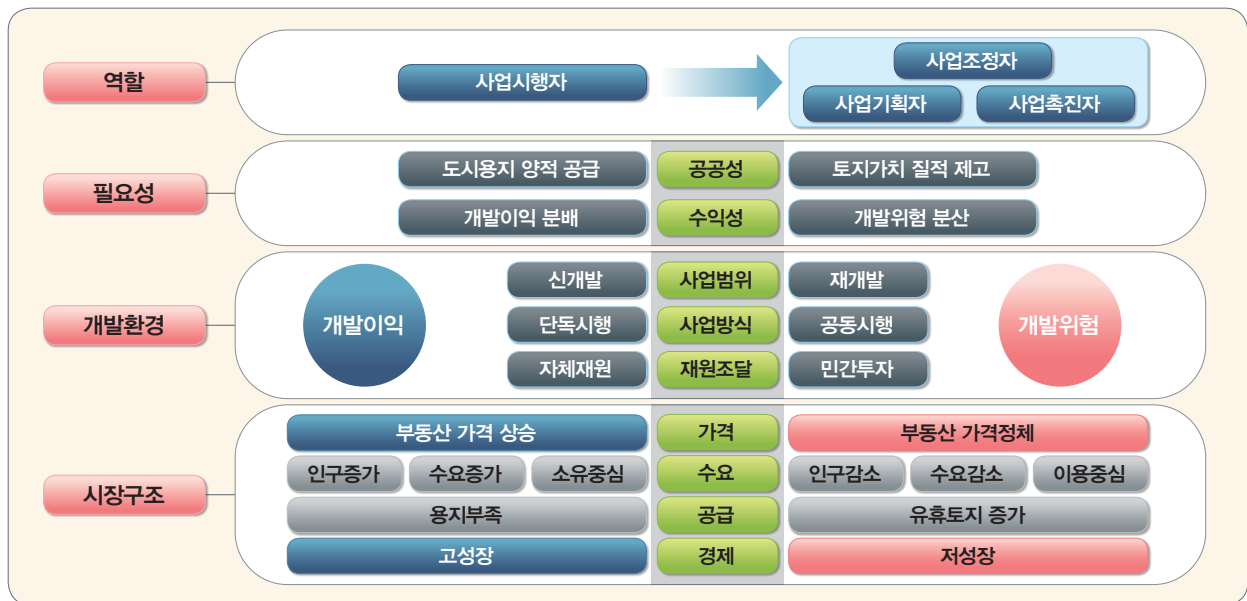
역할

사업시행자

사업조정자
사업기획자
사업촉진자

필요성

도시용지 양적 공급
공공성
토지가치 질적 제고
개발이익 분배
수익성
개발위험 분산

개발환경

개발이익

신개발
사업범위
재개발
단독시행
사업방식
공동시행
자체재원
재원조달
민간투자

개발위험

시장구조

부동산 가격 상승
가격
부동산 가격정체
인구증가
수요증가
소유중심
수요
인구감소
수요감소
이용중심
용지부족
공급
유휴토지 증가
고성장
경제
저성장